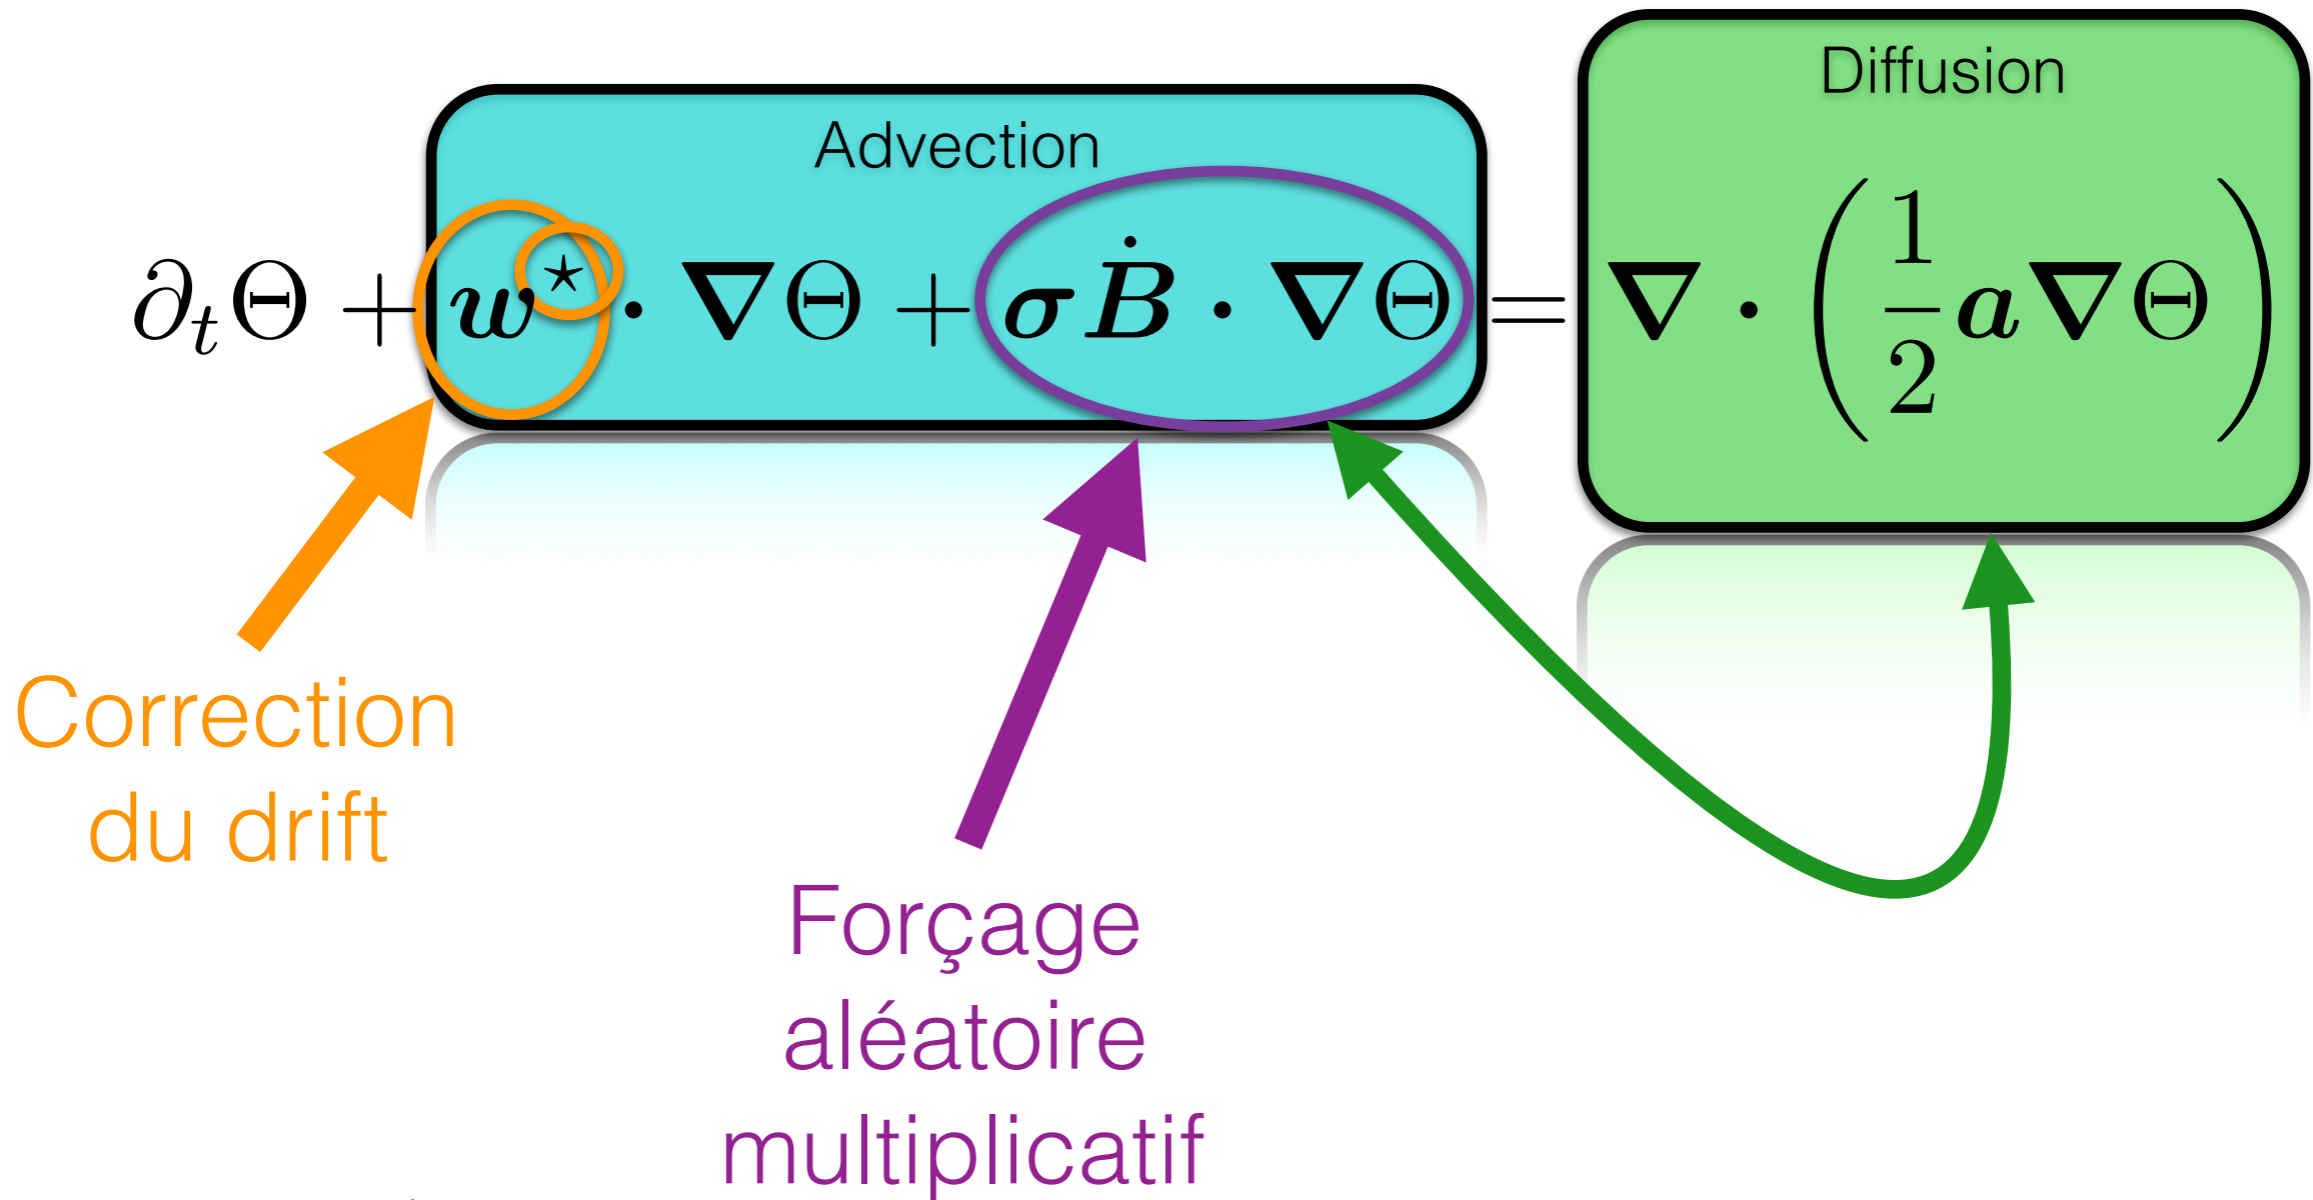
Advection

Diffusion

$\partial_t \Theta + \boldsymbol{w}^\star \cdot \boldsymbol{\nabla}\Theta + \boldsymbol{\sigma}\dot{\boldsymbol{B}} \cdot \boldsymbol{\nabla}\Theta = \boldsymbol{\nabla} \cdot \left( \frac{1}{2} \boldsymbol{a} \boldsymbol{\nabla}\Theta \right)$

Correction du drift

Forçage aléatoire multiplicatif